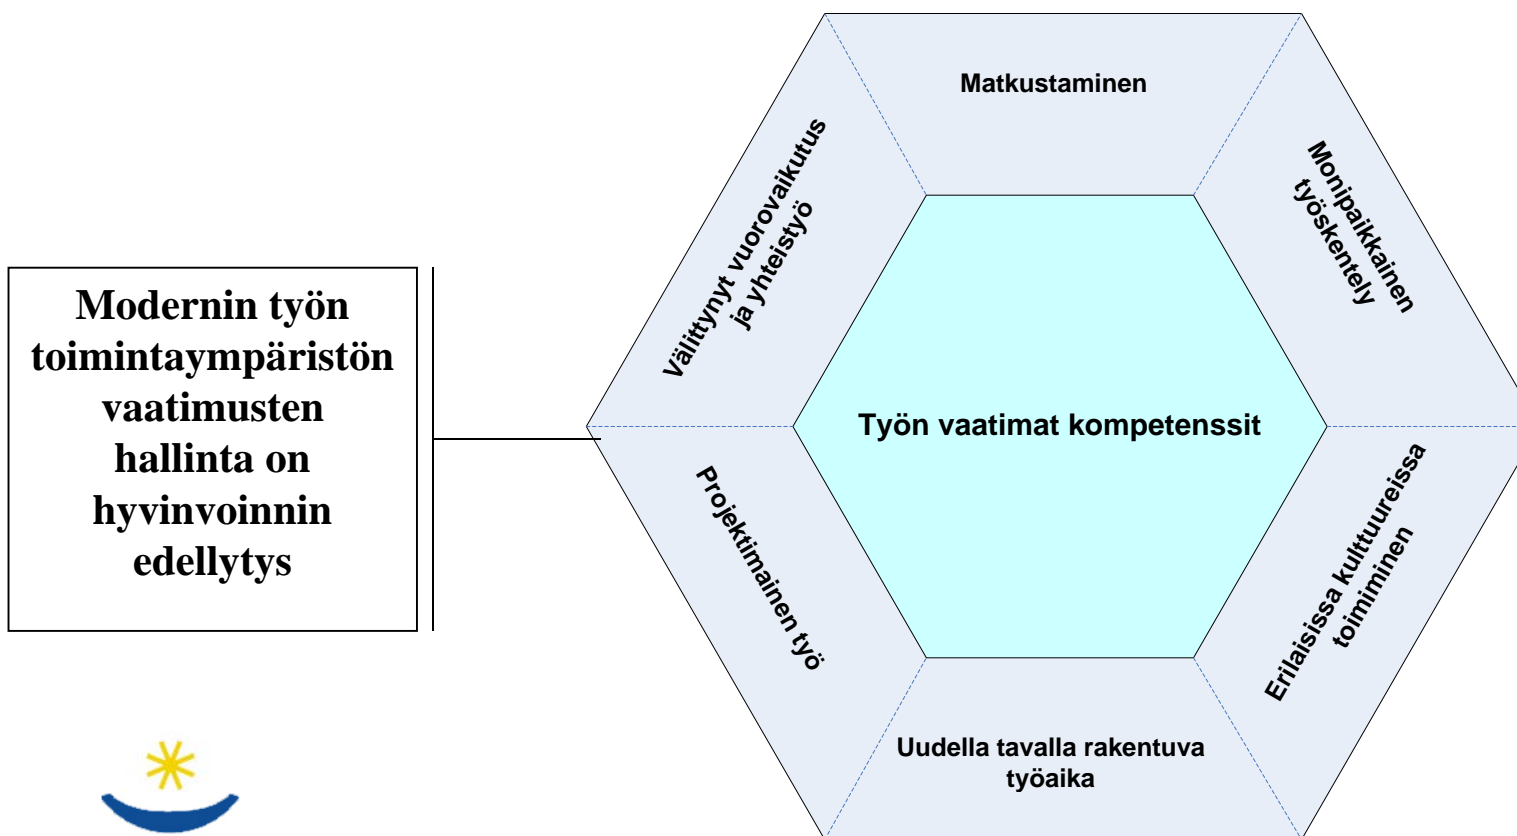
Modernin työn toimintaympäristön vaatimusten hallinta on hyvinvoinnin edellytys

Matkustaminen

Välittynyt vuorovaikutus ja yhteistyö

Monipaikkainen työskentely

Työn vaatimat kompetenssit

Projektimainen työ

Erilaisissa kulttuureissa toimiminen

Uudella tavalla rakentuva työaika